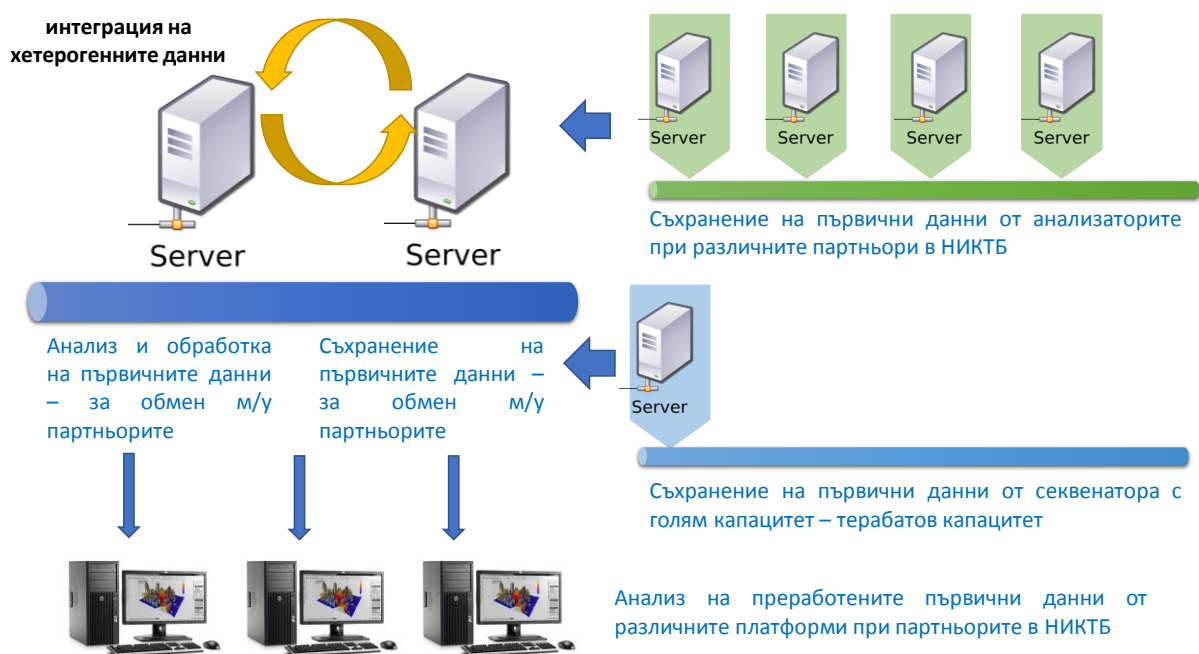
интеграция на хетерогенните данни

Server

Server

Server

Server

Server

Server

Съхранение на първични данни от анализаторите при различните партньори в НИКТБ

Анализ и обработка на първичните данни – за обмен м/у партньорите

Съхранение на първичните данни – за обмен м/у партньорите

Server

Съхранение на първични данни от секвенатора с голям капацитет – терабатов капацитет

Анализ на преработените първични данни от различните платформи при партньорите в НИКТБ